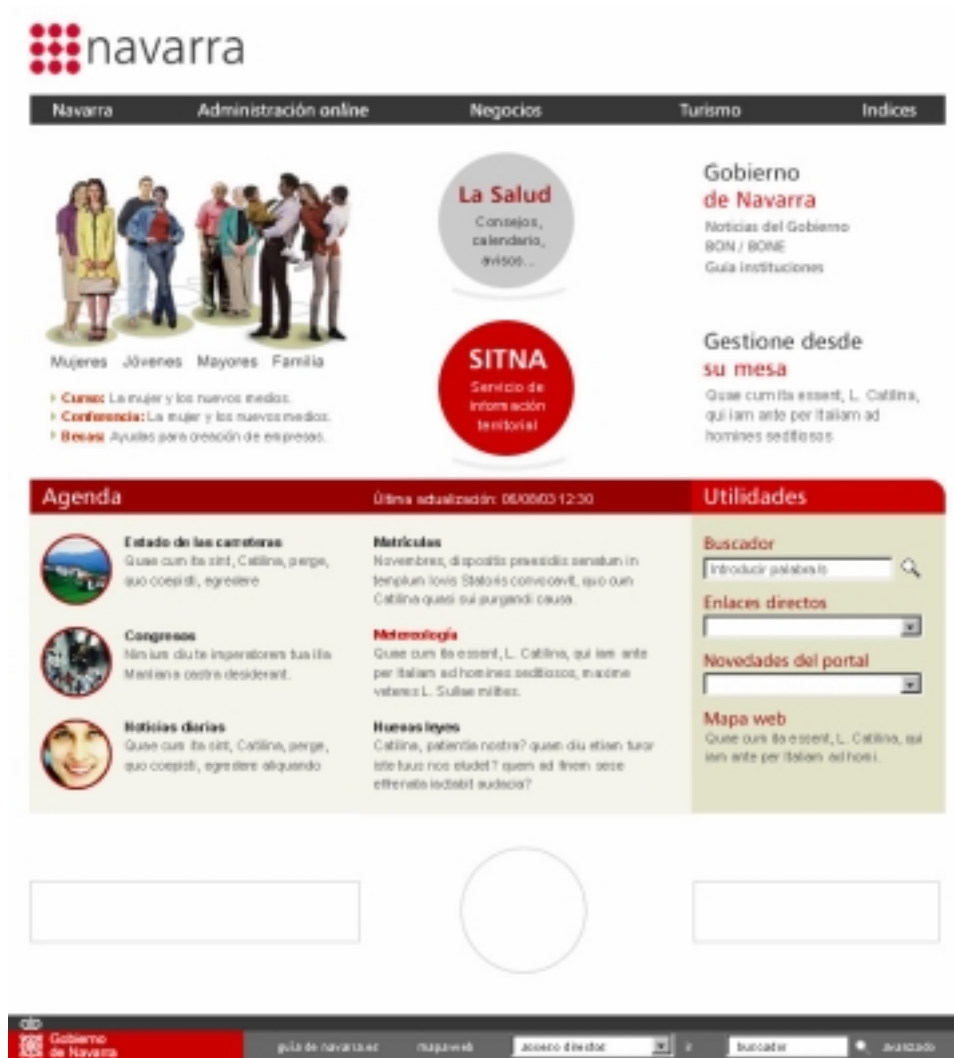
navarra

Navarra Administración online Negocios Turismo Indices

La Salud
Consejos, calendario, avisos...

SITNA
Servicio de información territorial

Gobierno de Navarra
Noticias del Gobierno
BON / BONE
Guía instituciones

Mujeres Jóvenes Mayores Familia

Curso: La mujer y los nuevos medios.
Conferencia: La mujer y los nuevos medios.
Becas: Ayudas para creación de empresas.

Gestione desde su mesa
Quae cum ita essent, L. Catilina, qui iam ante per Italiam ad homines seditiosos

Agenda
Última actualización: 06/08/03 12:30

Estado de las carreteras
Quae cum ita sint, Catilina, perge, quo coepisti, egrediere

Congresos
Nimium diu te imperatores tua illa Manliana castra desiderant.

Noticias diarias
Quae cum ita sint, Catilina, perge, quo coepisti, egrediere aliquando

Matrículas
Novembres, dispositis praesidiis senatum in templum Iovis Statoris convocavit, quo cum Catilina quasi sui purgandi causa.

Meteorología
Quae cum ita essent, L. Catilina, qui iam ante per Italiam ad homines seditiosos, maxime veteres L. Sullae milites.

Nuevas leyes
Catilina, patientia nostra? quam diu etiam furor iste tuus nos eludet? quem ad finem sese effrenata iactabit audacia?

Utilidades

Buscador
Introducir palabra/s

Enlaces directos

Novedades del portal

Mapa web
Quae cum ita essent, L. Catilina, qui iam ante per Italiam ad homi.

Gobierno de Navarra
guía de navarra.es mapa web acceso directo buscador avanzado